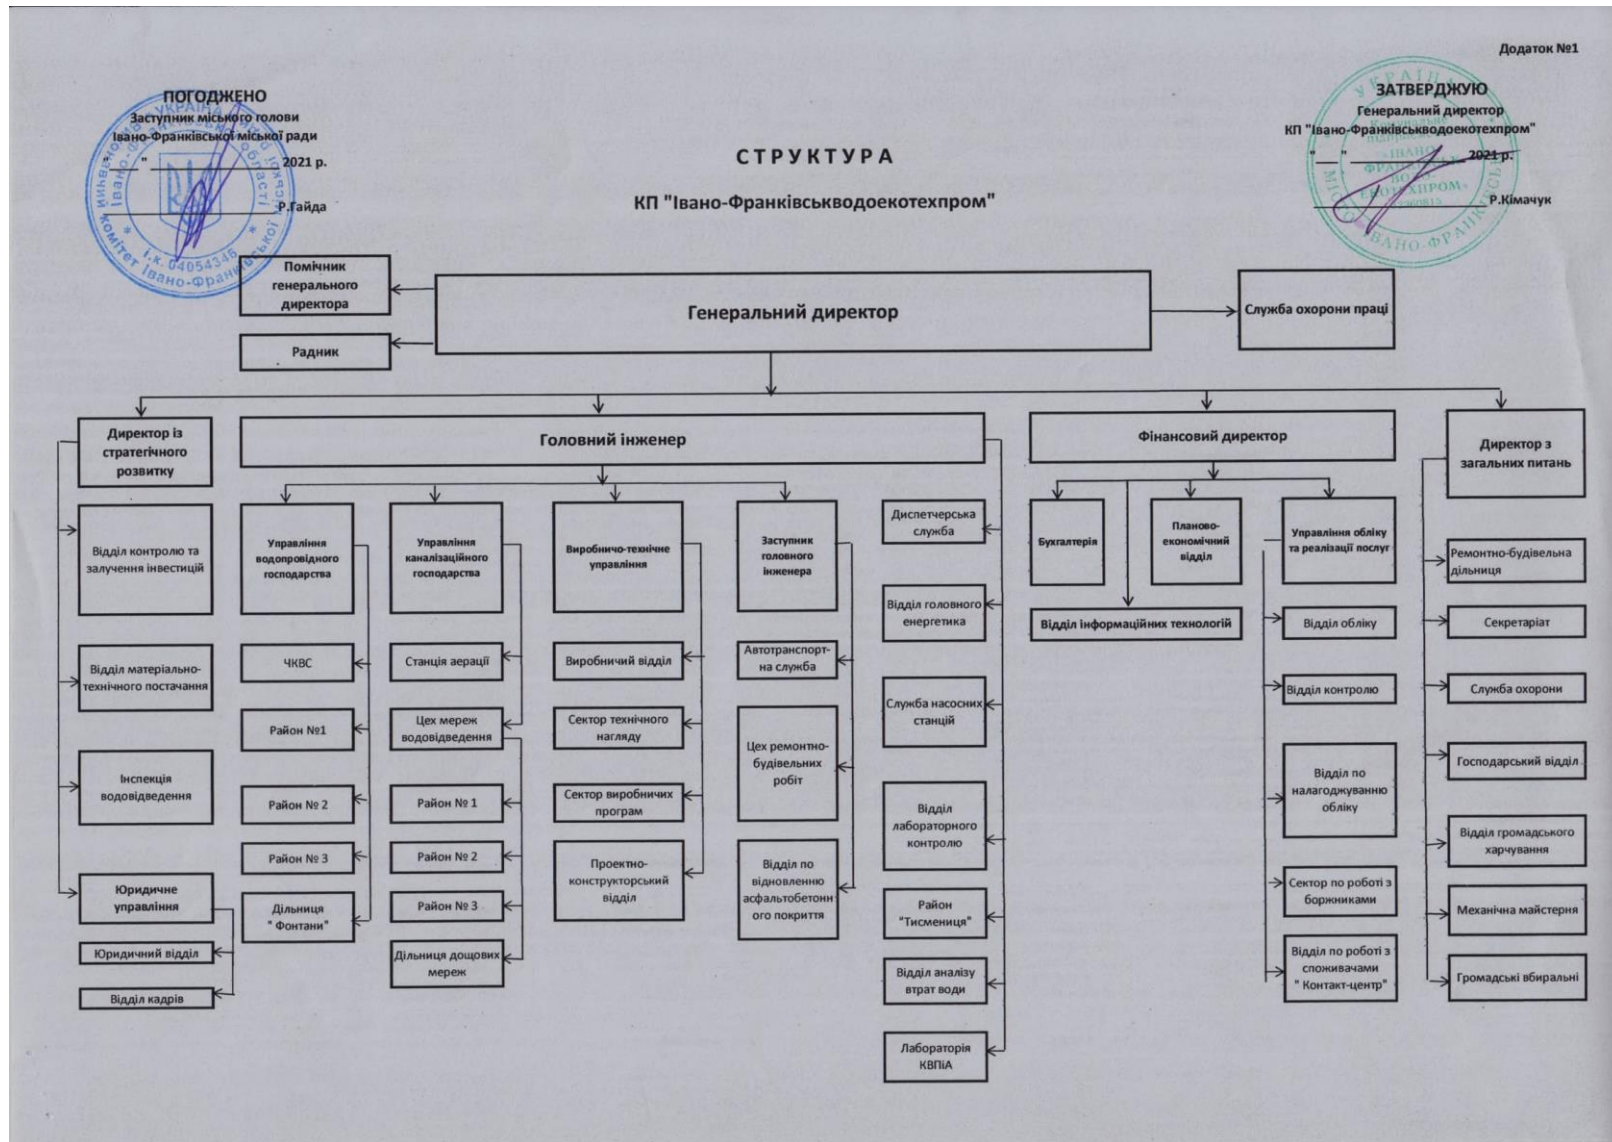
Додаток №1

ПОГОДЖЕНО
Заступник міського голови
Івано-Франківської міської ради
"___" ________ 2021 р.
________ Р.Гайда

ЗАТВЕРДЖУЮ
Генеральний директор
КП "Івано-Франківськводоекотехпром"
"___" ________ 2021 р.
________ Р.Кімачук

СТРУКТУРА
КП "Івано-Франківськводоекотехпром"

Помічник генерального директора
Радник
Генеральний директор
Служба охорони праці

Директор із стратегічного розвитку
Відділ контролю та залучення інвестицій
Відділ матеріально-технічного постачання
Інспекція водовідведення
Юридичне управління
Юридичний відділ
Відділ кадрів

Головний інженер
Управління водопровідного господарства
ЧКВС
Район №1
Район № 2
Район № 3
Дільниця " Фонтани"

Управління каналізаційного господарства
Станція аерації
Цех мереж водовідведення
Район № 1
Район № 2
Район № 3
Дільниця дощових мереж

Виробничо-технічне управління
Виробничий відділ
Сектор технічного нагляду
Сектор виробничих програм
Проектно-конструкторський відділ

Заступник головного інженера
Автотранспорт-на служба
Цех ремонтно-будівельних робіт
Відділ по відновленню асфальтобетонного покриття

Диспетчерська служба
Відділ головного енергетика
Служба насосних станцій
Відділ лабораторного контролю
Район "Тисмениця"
Відділ аналізу втрат води
Лабораторія КВПіА

Фінансовий директор
Бухгалтерія
Планово-економічний відділ
Управління обліку та реалізації послуг
Відділ інформаційних технологій
Відділ обліку
Відділ контролю
Відділ по налагоджуванню обліку
Сектор по роботі з боржниками
Відділ по роботі з споживачами " Контакт-центр"

Директор з загальних питань
Ремонтно-будівельна дільниця
Секретаріат
Служба охорони
Господарський відділ
Відділ громадського харчування
Механічна майстерня
Громадські вбиральні